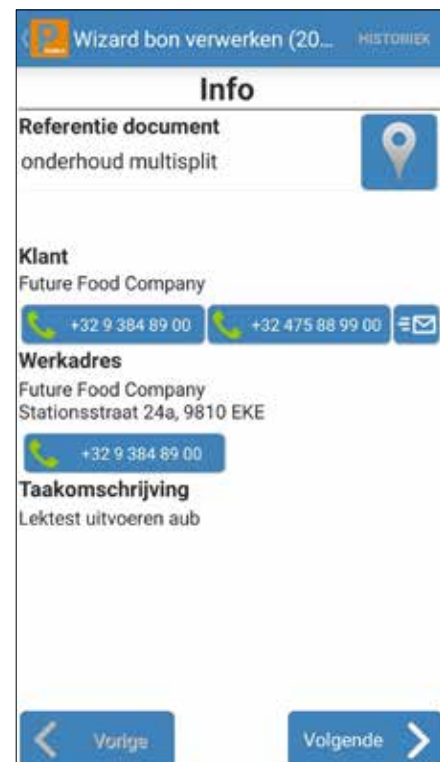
Wizard bon verwerken (20... HISTORIEK

Info

Referentie document
onderhoud multisplit

Klant
Future Food Company

+32 9 384 89 00
+32 475 88 99 00

Werkadres
Future Food Company
Stationsstraat 24a, 9810 EKE

+32 9 384 89 00

Taakomschrijving
Lektest uitvoeren aub

Vorige
Volgende